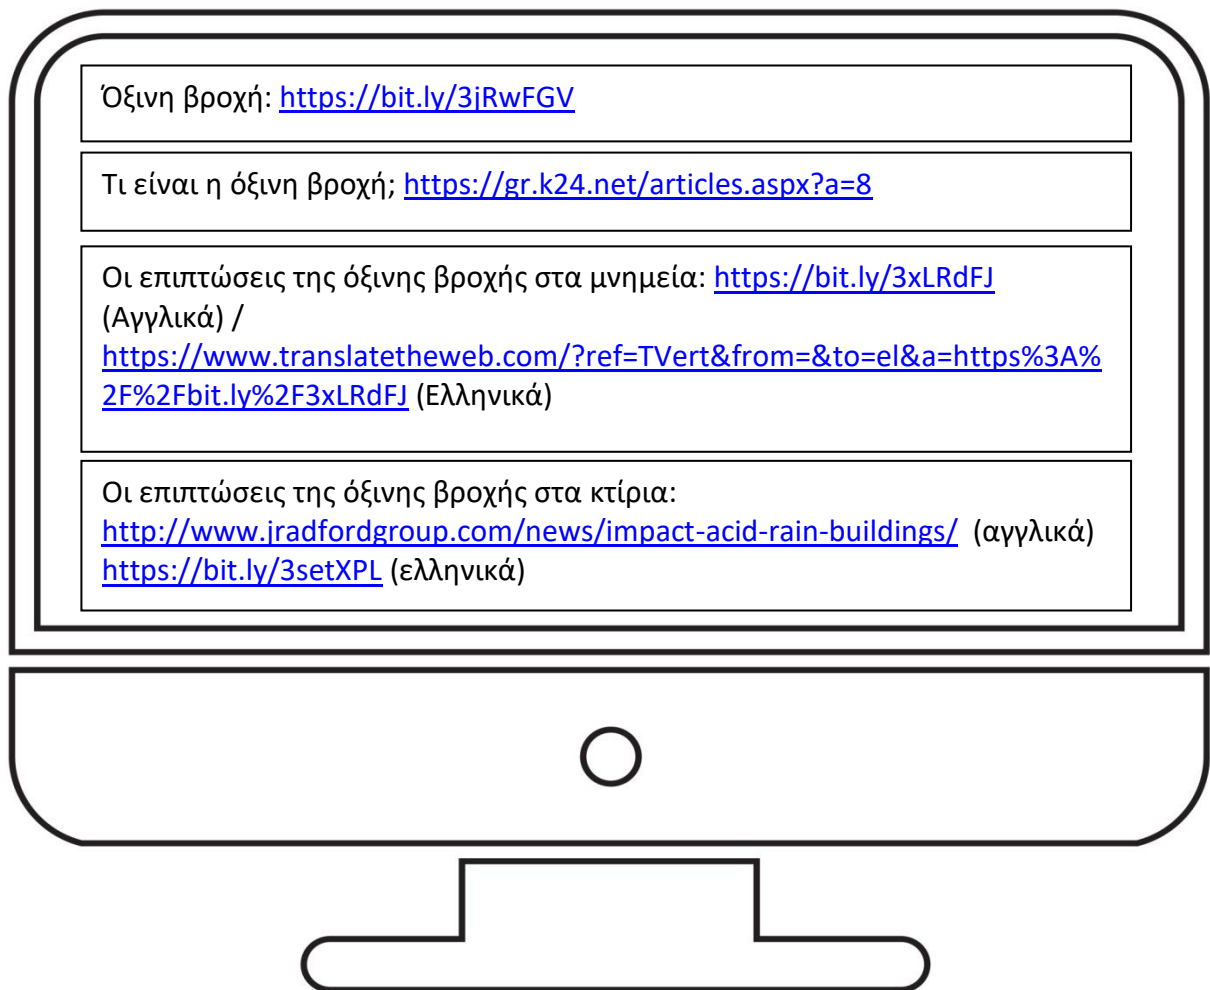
Όξινη βροχή: https://bit.ly/3jRwFGV

Τι είναι η όξινη βροχή; https://gr.k24.net/articles.aspx?a=8

Οι επιπτώσεις της όξινης βροχής στα μνημεία: https://bit.ly/3xLRdFJ (Αγγλικά) / https://www.translatetheweb.com/?ref=TVert&from=&to=el&a=https%3A%2F%2Fbit.ly%2F3xLRdFJ (Ελληνικά)

Οι επιπτώσεις της όξινης βροχής στα κτίρια: http://www.jradfordgroup.com/news/impact-acid-rain-buildings/ (αγγλικά) https://bit.ly/3setXPL (ελληνικά)